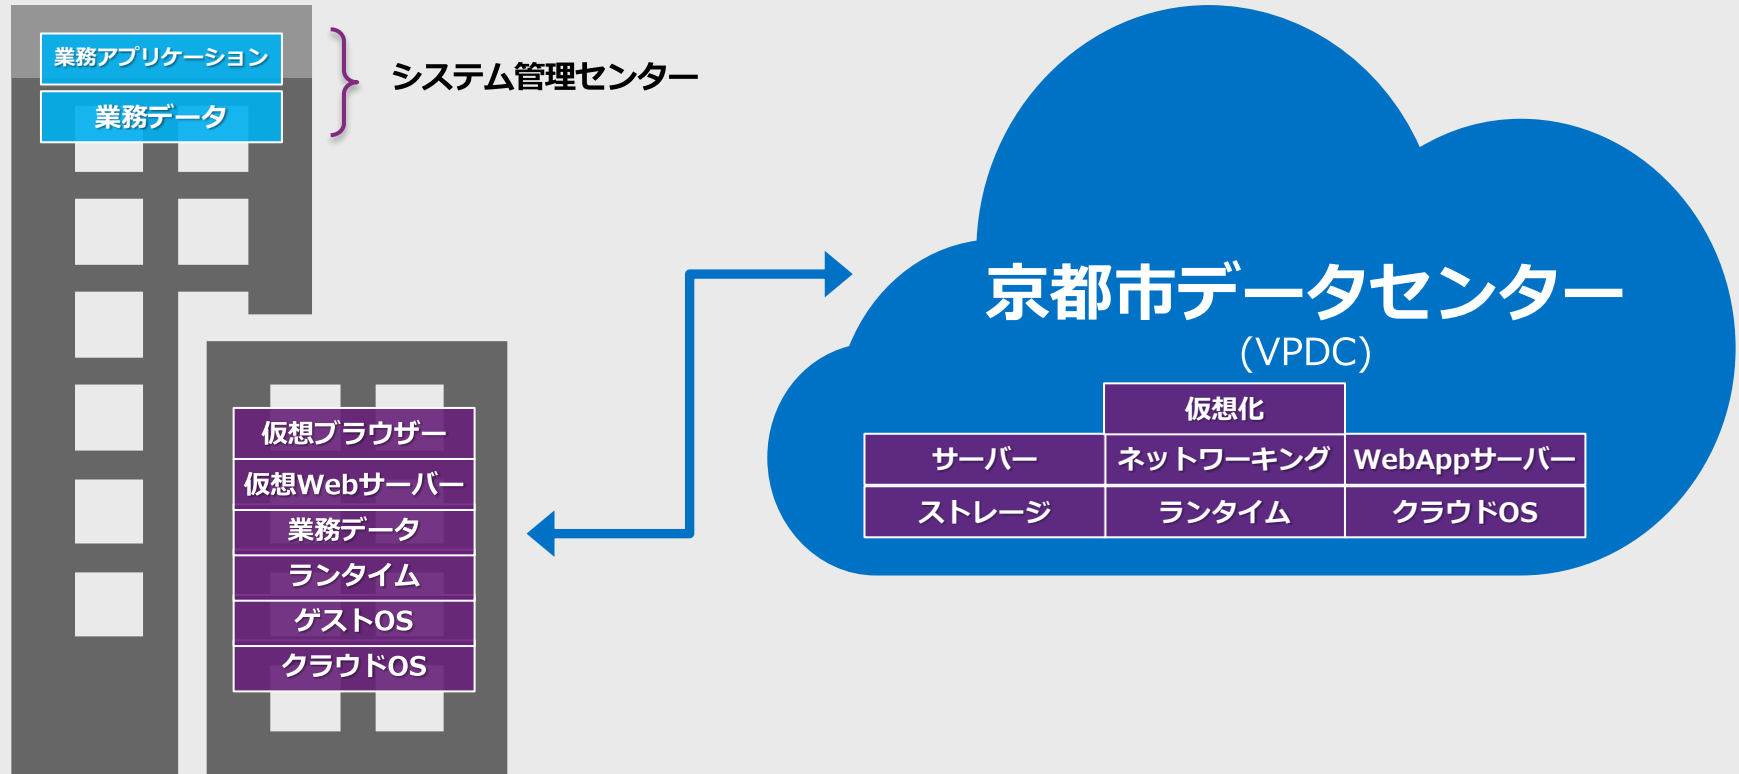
業務アプリケーション

業務データ

システム管理センター

仮想ブラウザー

仮想Webサーバー

業務データ

ランタイム

ゲストOS

クラウドOS

京都市データセンター
(VPDC)

|  | 仮想化 |  |
|---|---|---|
| サーバー | ネットワーキング | WebAppサーバー |
| ストレージ | ランタイム | クラウドOS |